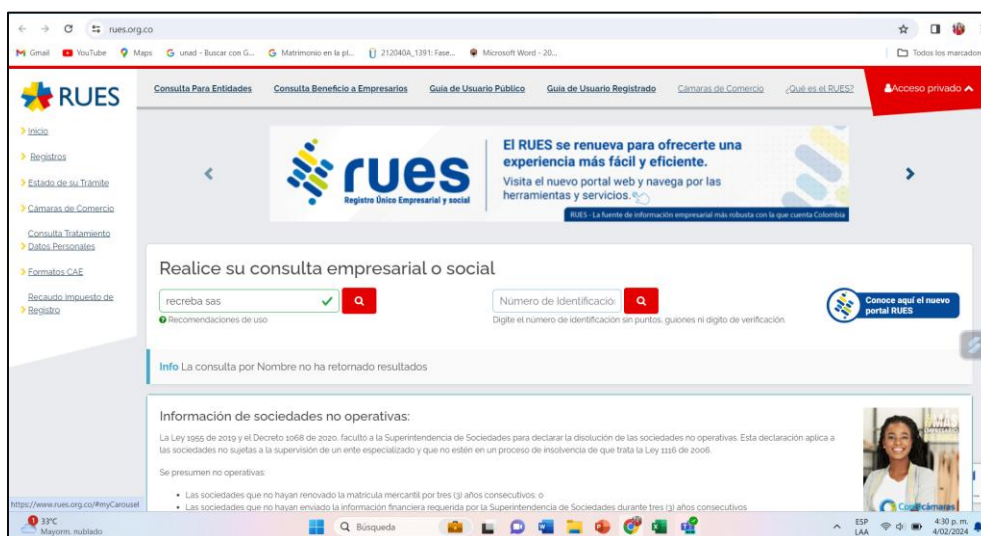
rues.org.co

Gmail YouTube Maps unad - Buscar con G... Matrimonio en la pl... 212040A_1391: Fase... Microsoft Word - 20... Todos los marcadores

RUES

Consulta Para Entidades Consulta Beneficio a Empresarios Guía de Usuario Público Guía de Usuario Registrado Cámaras de Comercio ¿Qué es el RUES? Acceso privado

Inicio
Registros
Estado de su Trámite
Cámaras de Comercio
Consulta Tratamiento Datos Personales
Formatos CAE
Recaudo Impuesto de Registro

rues Registro Único Empresarial y social

El RUES se renueva para ofrecerte una experiencia más fácil y eficiente.
Visita el nuevo portal web y navega por las herramientas y servicios.

RUES - La fuente de información empresarial más robusta con la que cuenta Colombia

Realice su consulta empresarial o social

recreba sas
Recomendaciones de uso

Número de Identificació
Digite el número de identificación sin puntos, guiones ni dígito de verificación.

Conoce aquí el nuevo portal RUES

Info La consulta por Nombre no ha retornado resultados

Información de sociedades no operativas:

La Ley 1955 de 2019 y el Decreto 1068 de 2020, facultó a la Superintendencia de Sociedades para declarar la disolución de las sociedades no operativas. Esta declaración aplica a las sociedades no sujetas a la supervisión de un ente especializado y que no estén en un proceso de insolvencia de que trata la Ley 1116 de 2006.

Se presumen no operativas:

• Las sociedades que no hayan renovado la matrícula mercantil por tres (3) años consecutivos, o
• Las sociedades que no hayan enviado la información financiera requerida por la Superintendencia de Sociedades durante tres (3) años consecutivos

Confecámaras

https://www.rues.org.co/#myCarousel

33°C Mayorm. nublado

Búsqueda

ESP LAA 4:30 p. m. 4/02/2024